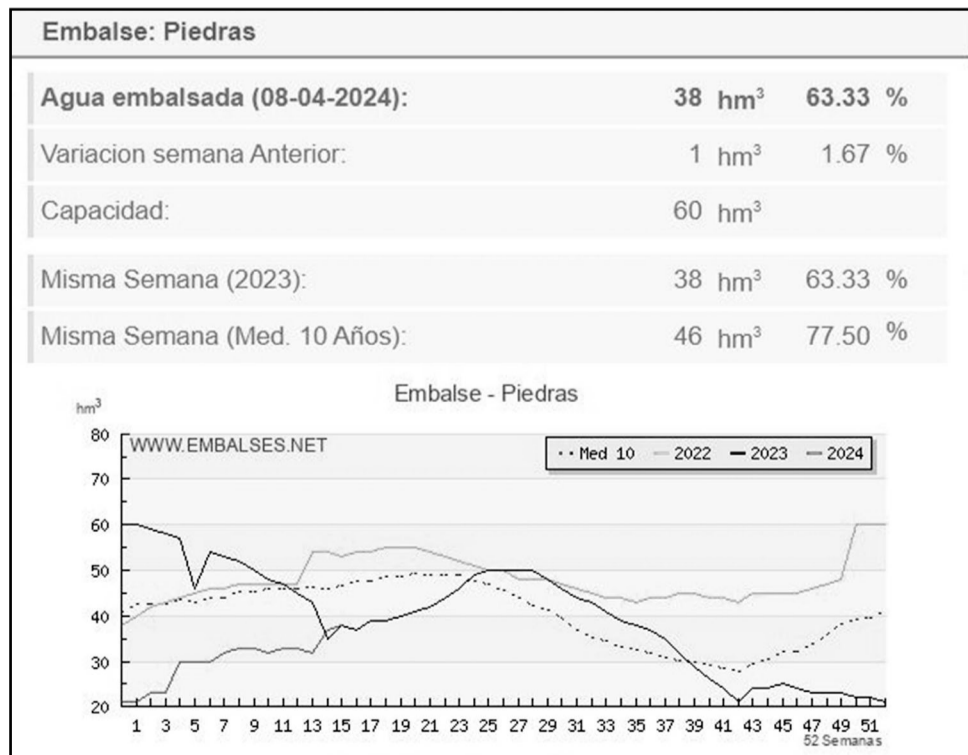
Embalse: Piedras

| | | |
|---|---|---|
| **Agua embalsada (08-04-2024):** | **38 hm³** | **63.33 %** |
| Variacion semana Anterior: | 1 hm³ | 1.67 % |
| Capacidad: | 60 hm³ | |
| Misma Semana (2023): | 38 hm³ | 63.33 % |
| Misma Semana (Med. 10 Años): | 46 hm³ | 77.50 % |

Embalse - Piedras

hm³

80
70
60
50
40
30
20

WWW.EMBALSES.NET

Med 10 2022 2023 2024

1 3 5 7 9 11 13 15 17 19 21 23 25 27 29 31 33 35 37 39 41 43 45 47 49 51
52 Semanas